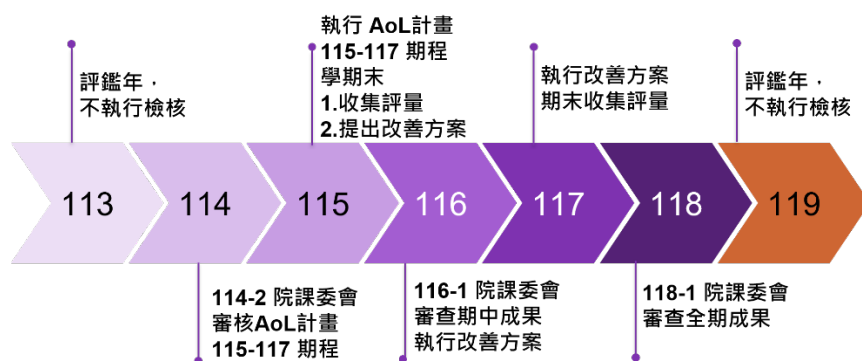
評鑑年，
不執行檢核

執行 AoL計畫
115-117 期程
學期末
1.收集評量
2.提出改善方案

執行改善方案
期末收集評量

評鑑年，
不執行檢核

113

114

115

116

117

118

119

114-2 院課委會
審核AoL計畫
115-117 期程

116-1 院課委會
審查期中成果
執行改善方案

118-1 院課委會
審查全期成果